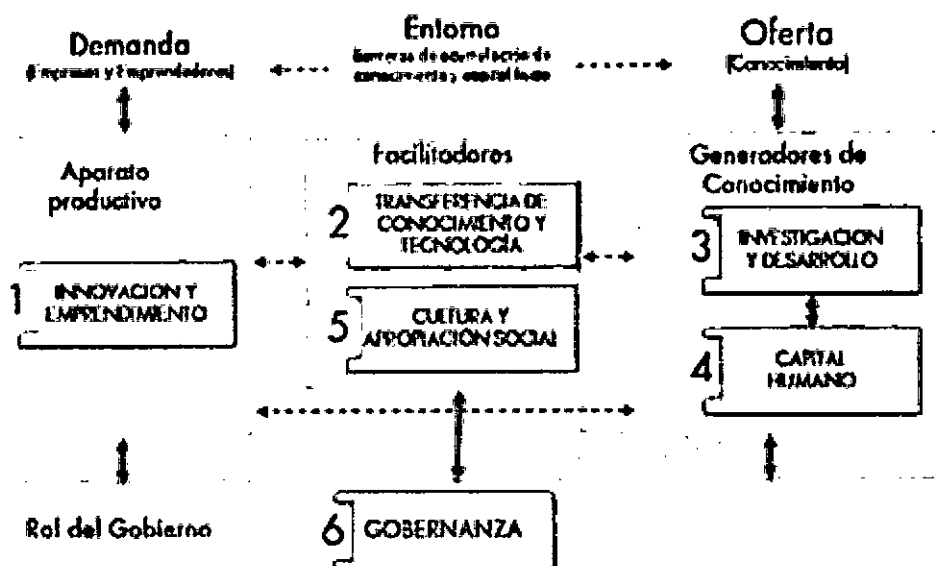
Demanda
(Empresas y Emprendedores)

Entorno
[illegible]

Oferta
(Conocimiento)

Aparato productivo

Facilitadores

Generadores de Conocimiento

1 INNOVACION Y EMPRENDIMIENTO

2 TRANSFERENCIA DE CONOCIMIENTO Y TECNOLOGÍA

5 CULTURA Y APROPIACION SOCIAL

3 INVESTIGACION Y DESARROLLO

4 CAPITAL HUMANO

Rol del Gobierno

6 GOBERNANZA